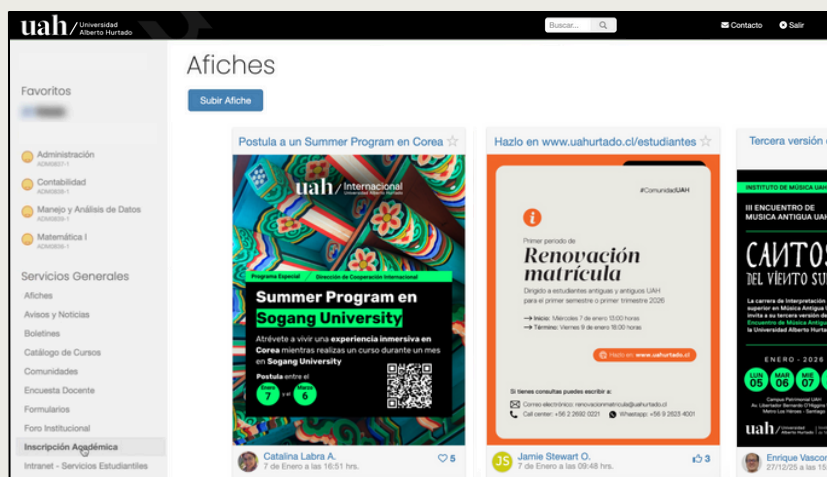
uah / Universidad Alberto Hurtado

Buscar...

Contacto Salir

Favoritos

Administración
ADM0057-1

Contabilidad
ADM0606-1

Manejo y Análisis de Datos
ADM0659-1

Matemática I
ADM0656-1

Servicios Generales

Afiches

Avisos y Noticias

Boletines

Catálogo de Cursos

Comunidades

Encuesta Docente

Formularios

Foro Institucional

Inscripción Académica

Intranet - Servicios Estudiantiles

Afiches

Subir Afiche

Postula a un Summer Program en Corea

uah / Internacional
Universidad Alberto Hurtado

Programa Especial | Dirección de Cooperación Internacional

Summer Program en Sogang University

Atrévete a vivir una experiencia inmersiva en Corea mientras realizas un curso durante un mes en Sogang University

Postula entre el
Enero 7 y el Marzo 6

Catalina Labra A.
7 de Enero a las 16:51 hrs.
5

Hazlo en www.uahurtado.cl/estudiantes

#ComunidadUAH

Primer período de
Renovación matrícula

Dirigido a estudiantes antiguas y antiguos UAH para el primer semestre o primer trimestre 2026

Inicio: Miércoles 7 de enero 13:00 horas
Término: Viernes 9 de enero 18:00 horas

Hazlo en: www.uahurtado.cl

Si tienes consultas puedes escribir a:
Correo electrónico: renovacionmatricula@uahurtado.cl
Call center: +56 2 2692 0221 Whatsapp: +56 9 2623 4001

JS
Jamie Stewart O.
7 de Enero a las 09:48 hrs.
3

Tercera versión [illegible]

INSTITUTO DE MÚSICA UAH

III ENCUENTRO DE MÚSICA ANTIGUA UA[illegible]

CANTOS DEL VIENTO SU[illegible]

La carrera de Interpretación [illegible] superior en Música Antigua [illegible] invita a su tercera versión de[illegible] Encuentro de Música Antigua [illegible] la Universidad Alberto Hurtad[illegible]

ENERO - 2026

LUN 05 MAR 06 MIÉ 07

Campus Patrimonial UAH
Av. Libertador Bernardo O'Higgins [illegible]
Metro Los Héroes - Santiago

uah / Universidad Alberto Hurtado

Enrique Vasco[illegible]
27/12/25 a las 19:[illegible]